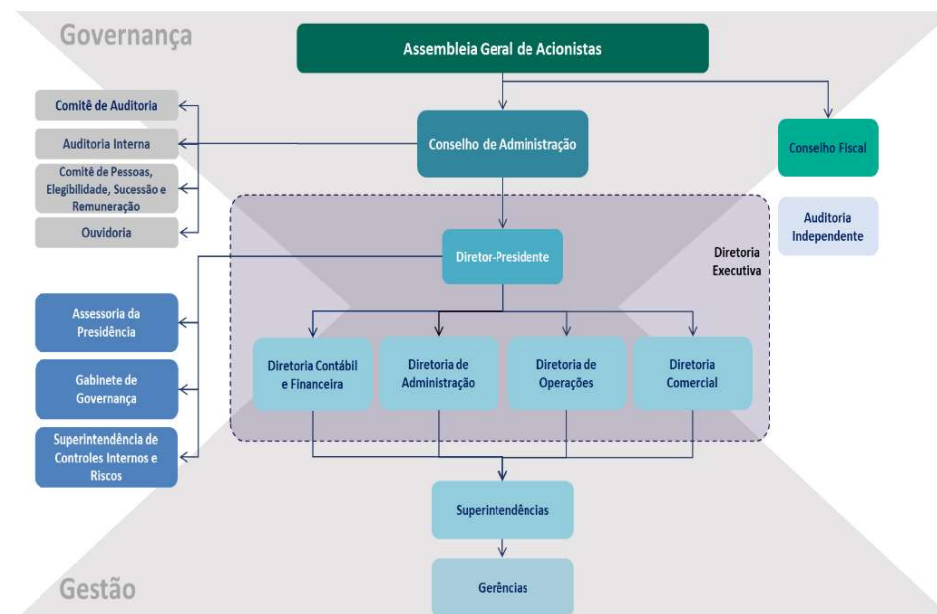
Governança

Assembleia Geral de Acionistas

Comitê de Auditoria

Auditoria Interna

Comitê de Pessoas, Elegibilidade, Sucessão e Remuneração

Ouvidoria

Conselho de Administração

Conselho Fiscal

Auditoria Independente

Diretor-Presidente

Diretoria Executiva

Assessoria da Presidência

Gabinete de Governança

Superintendência de Controles Internos e Riscos

Diretoria Contábil e Financeira

Diretoria de Administração

Diretoria de Operações

Diretoria Comercial

Superintendências

Gerências

Gestão